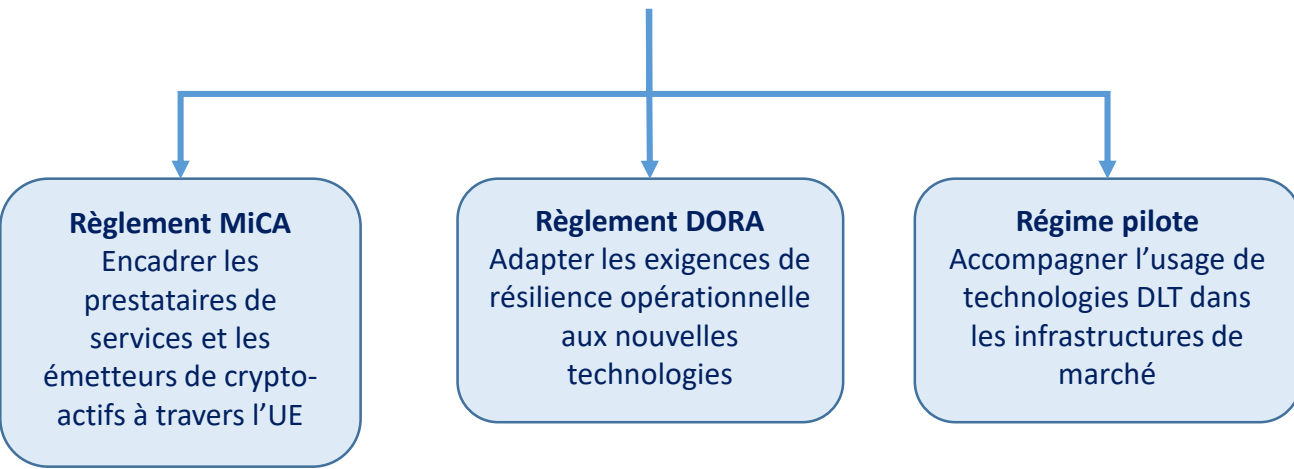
**Règlement MiCA**
Encadrer les prestataires de services et les émetteurs de crypto-actifs à travers l'UE

**Règlement DORA**
Adapter les exigences de résilience opérationnelle aux nouvelles technologies

**Régime pilote**
Accompagner l'usage de technologies DLT dans les infrastructures de marché